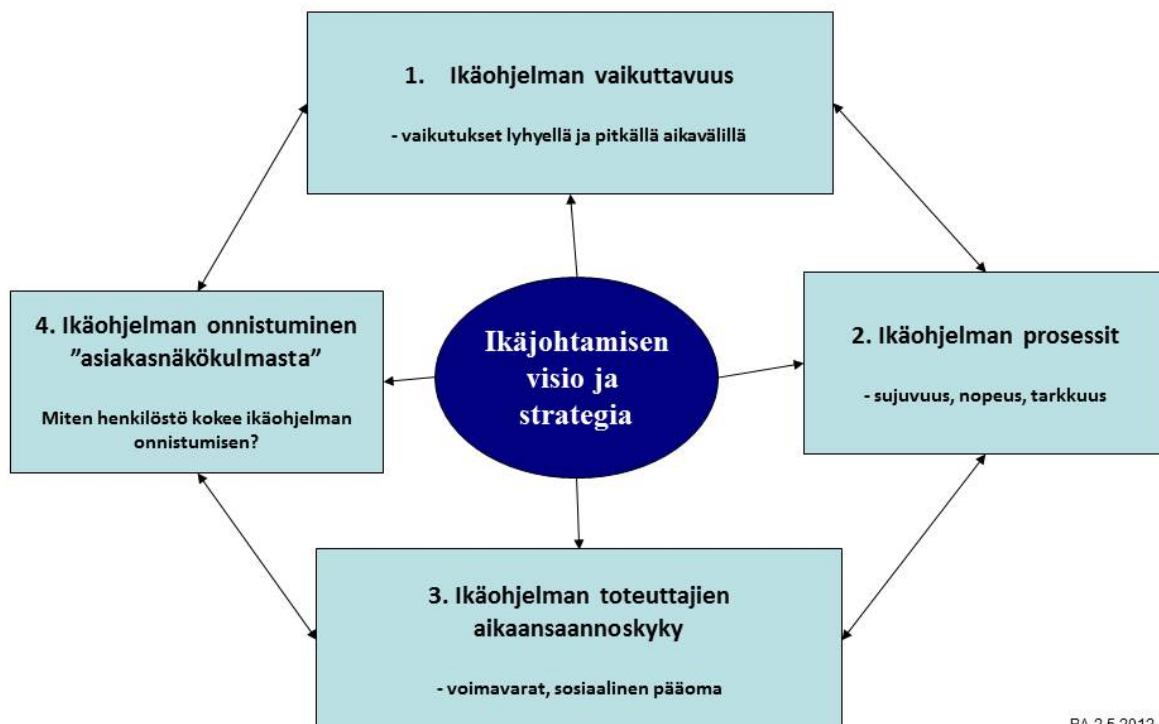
1. Ikäohjelman vaikuttavuus

- vaikutukset lyhyellä ja pitkällä aikavälillä

4. Ikäohjelman onnistuminen ”asiakasnäkökulmasta”

Miten henkilöstö kokee ikäohjelman onnistumisen?

Ikäjohtamisen visio ja strategia

2. Ikäohjelman prosessit

- sujuvuus, nopeus, tarkkuus

3. Ikäohjelman toteuttajien aikaansaannoskyky

- voimavarat, sosiaalinen pääoma

PA 2.5.2012